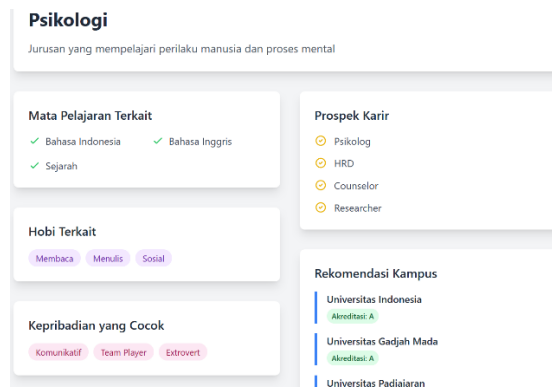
Psikologi

Jurusan yang mempelajari perilaku manusia dan proses mental

Mata Pelajaran Terkait

Bahasa Indonesia

Bahasa Inggris

Sejarah

Hobi Terkait

Membaca

Menulis

Sosial

Kepribadian yang Cocok

Komunikatif

Team Player

Extrovert

Prospek Karir

Psikolog

HRD

Counselor

Researcher

Rekomendasi Kampus

Universitas Indonesia

Akreditasi: A

Universitas Gadjah Mada

Akreditasi: A

Universitas Padjajaran